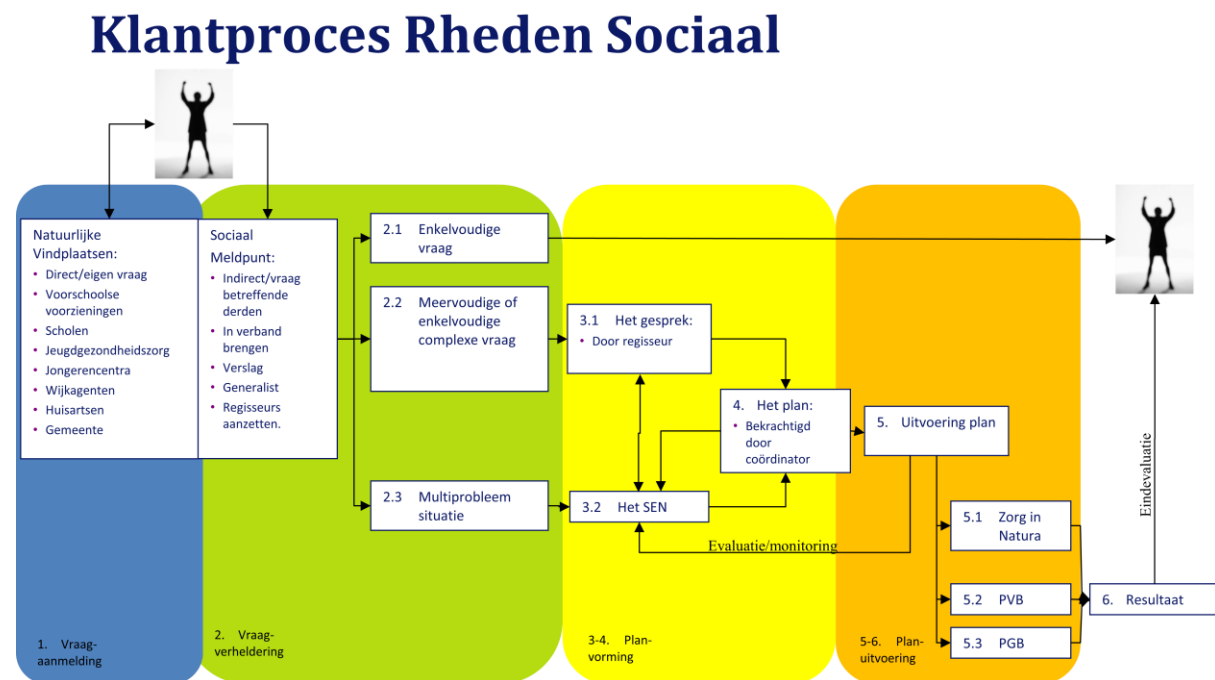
Klantproces Rheden Sociaal

Natuurlijke Vindplaatsen:
• Direct/eigen vraag
• Voorschoolse voorzieningen
• Scholen
• Jeugdgezondheidszorg
• Jongerencentra
• Wijkagenten
• Huisartsen
• Gemeente

Sociaal Meldpunt:
• Indirect/vraag betreffende derden
• In verband brengen
• Verslag
• Generalist
• Regisseurs aanzetten.

2.1 Enkelvoudige vraag

2.2 Meervoudige of enkelvoudige complexe vraag

2.3 Multiprobleem situatie

3.1 Het gesprek:
• Door regisseur

3.2 Het SEN

4. Het plan:
• Bekrachtigd door coördinator

5. Uitvoering plan

5.1 Zorg in Natura

5.2 PVB

5.3 PGB

6. Resultaat

Evaluatie/monitoring

Eindevaluatie

1. Vraag-aanmelding

2. Vraag-verheldering

3-4. Plan-vorming

5-6. Plan-uitvoering